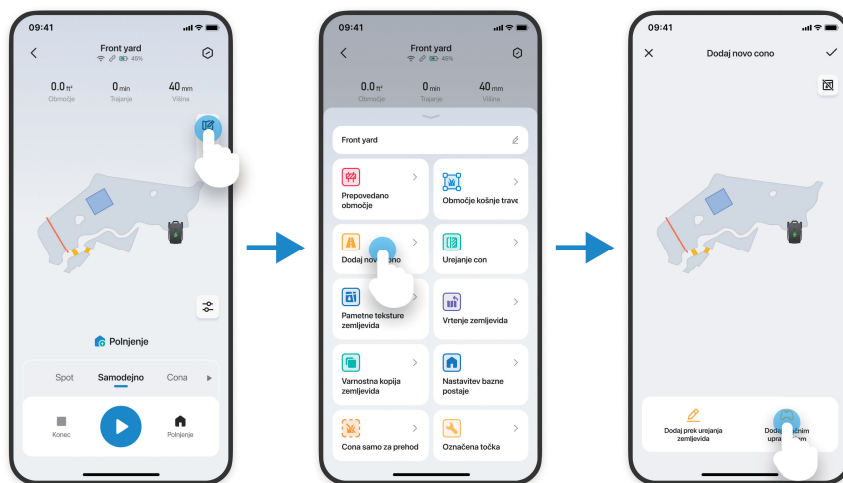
09:41

Front yard
45%

0.0 ft² Območje
0 min Trajanje
40 mm Višina

Polnjenje

Spot
Samodejno
Cona

Konec
Polnjenje

09:41

Front yard
45%

0.0 ft² Območje
0 min Trajanje
40 mm Višina

Front yard

Prepovedano območje

Območje košnje trave

Dodaj nov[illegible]ono

Urejanje con

Pametne teksture zemljevida

Vrtenje zemljevida

Varnostna kopija zemljevida

Nastavitev bazne postaje

Cona samo za prehod

Označena točka

09:41

Dodaj novo cono

Dodaj prek urejanja zemljevida

Doda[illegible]nim upra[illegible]m